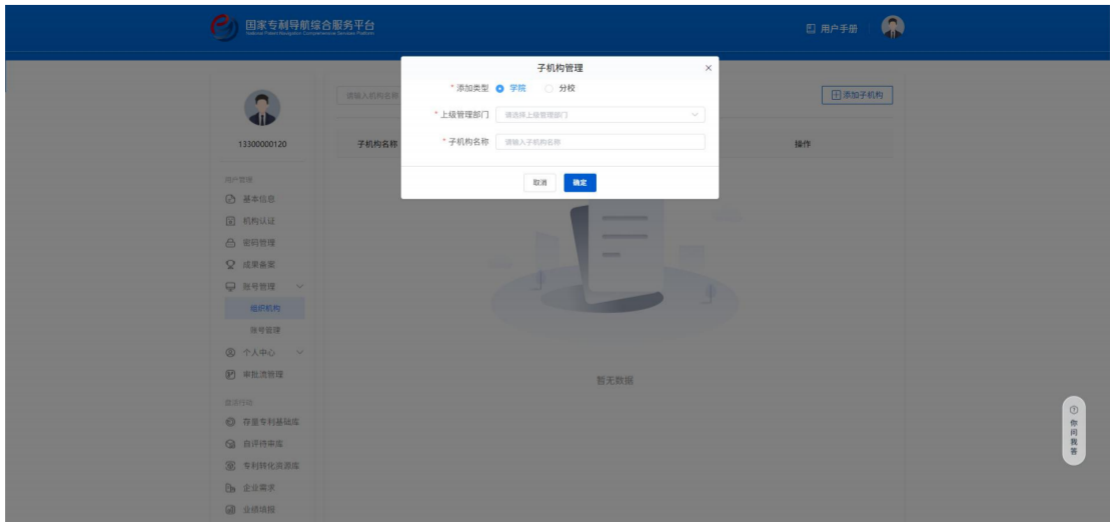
国家专利导航综合服务平台
National Patent Navigation Comprehensive Services Platform

用户手册

13300000120

用户管理
基本信息
机构认证
密码管理
成果备案
账号管理
组织机构
账号管理
个人中心
审批流管理
productivity
存量专利基础库
自评待审库
专利转化资源库
企业需求
业绩填报

请输入机构名称

添加子机构

子机构名称

操作

暂无数据

子机构管理
×
* 添加类型 学院 分校
* 上级管理部门 请选择上级管理部门
* 子机构名称 请输入子机构名称
取消 确定

你问我答